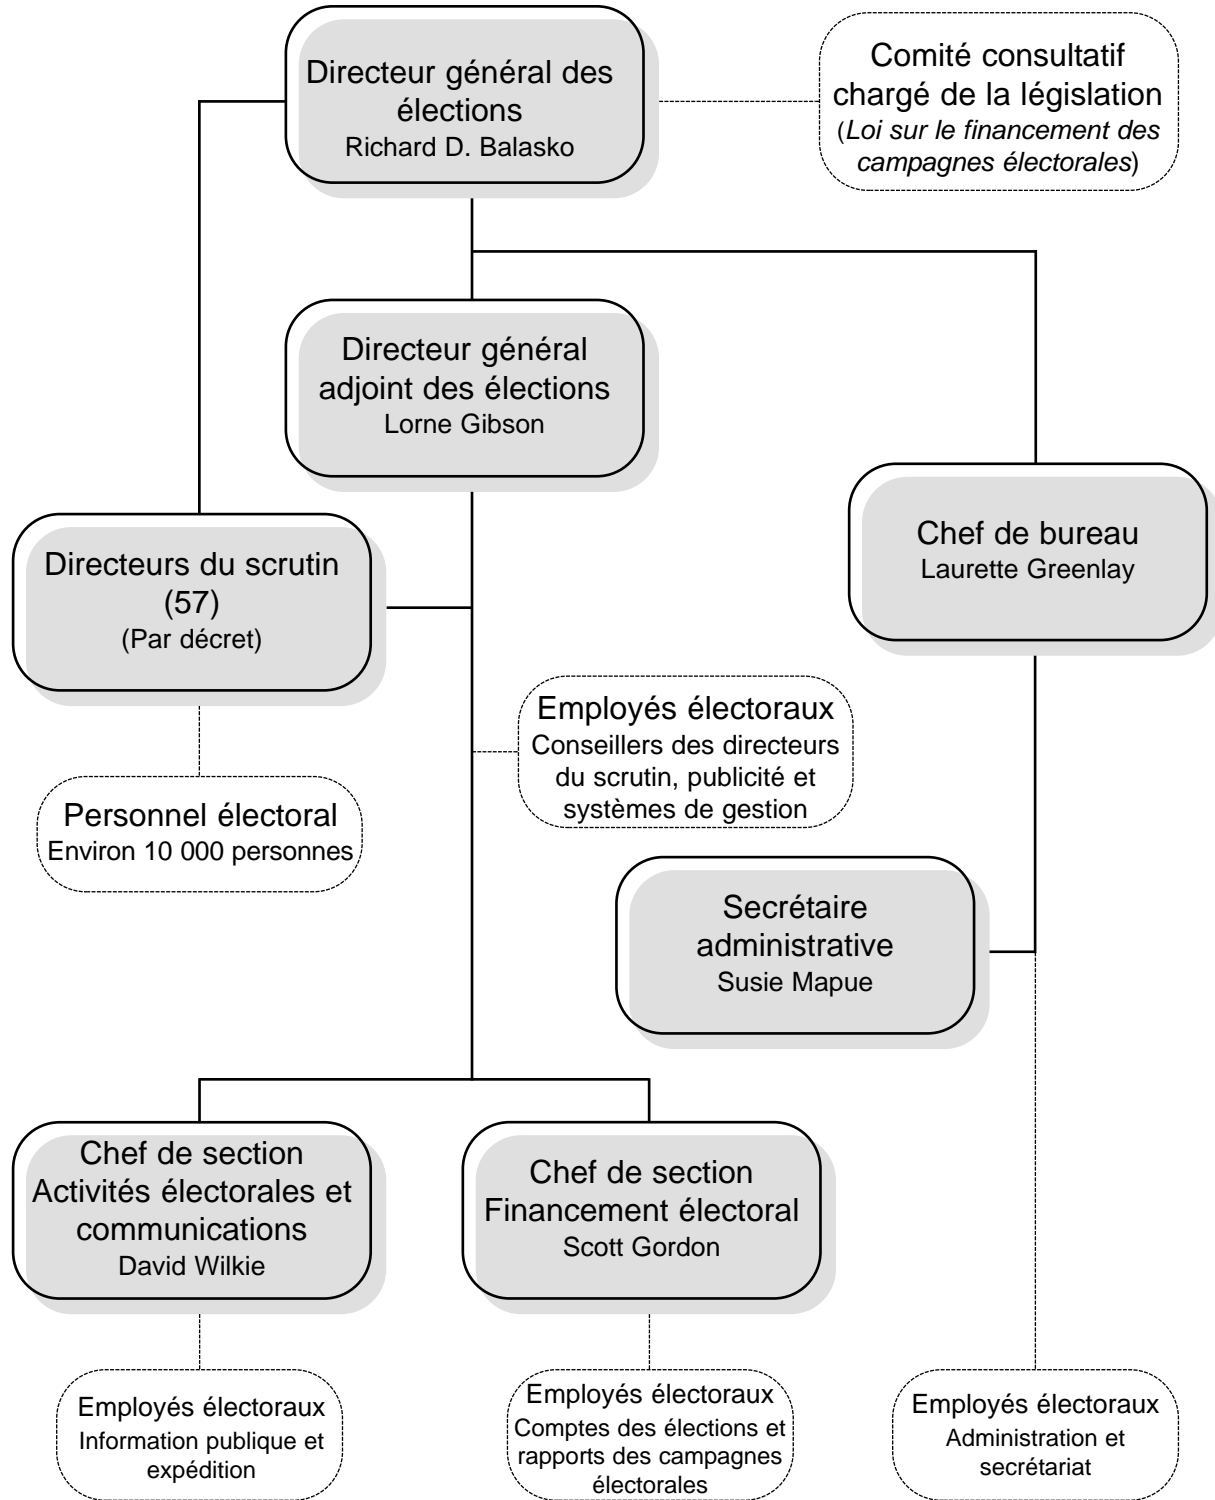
Directeur général des élections
Richard D. Balasko

Comité consultatif chargé de la législation
(*Loi sur le financement des campagnes électorales*)

Directeur général adjoint des élections
Lorne Gibson

Chef de bureau
Laurette Greenlay

Directeurs du scrutin (57)
(Par décret)

Employés électoraux
Conseillers des directeurs du scrutin, publicité et systèmes de gestion

Personnel électoral
Environ 10 000 personnes

Secrétaire administrative
Susie Mapue

Chef de section
Activités électorales et communications
David Wilkie

Chef de section
Financement électoral
Scott Gordon

Employés électoraux
Information publique et expédition

Employés électoraux
Comptes des élections et rapports des campagnes électorales

Employés électoraux
Administration et secrétariat